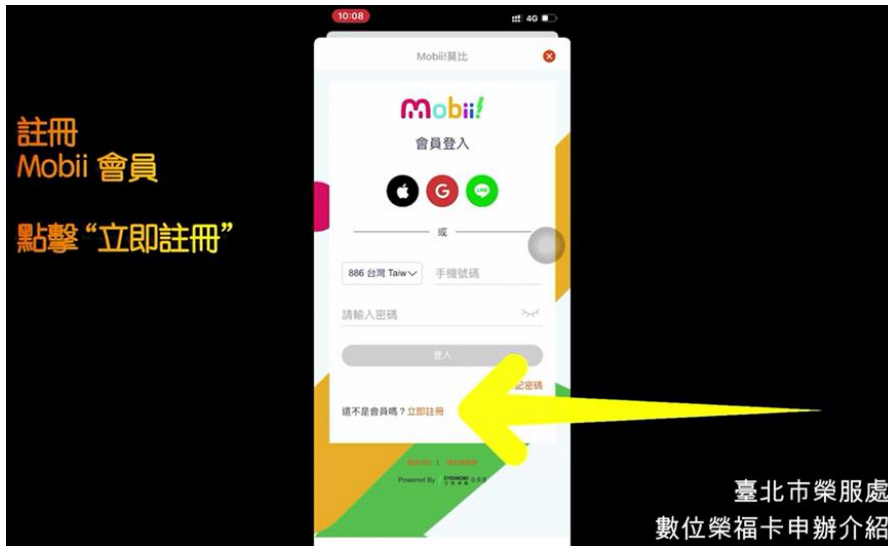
註冊
Mobii 會員

點擊“立即註冊”

10:08
4G

Mobii!莫比

Mobii!

會員登入

LINE

或

886 台灣 Taiw
手機號碼

請輸入密碼

登入

記密碼

還不是會員嗎？立即註冊

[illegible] | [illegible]

Powered By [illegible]

臺北市榮服處
數位榮福卡申辦介紹